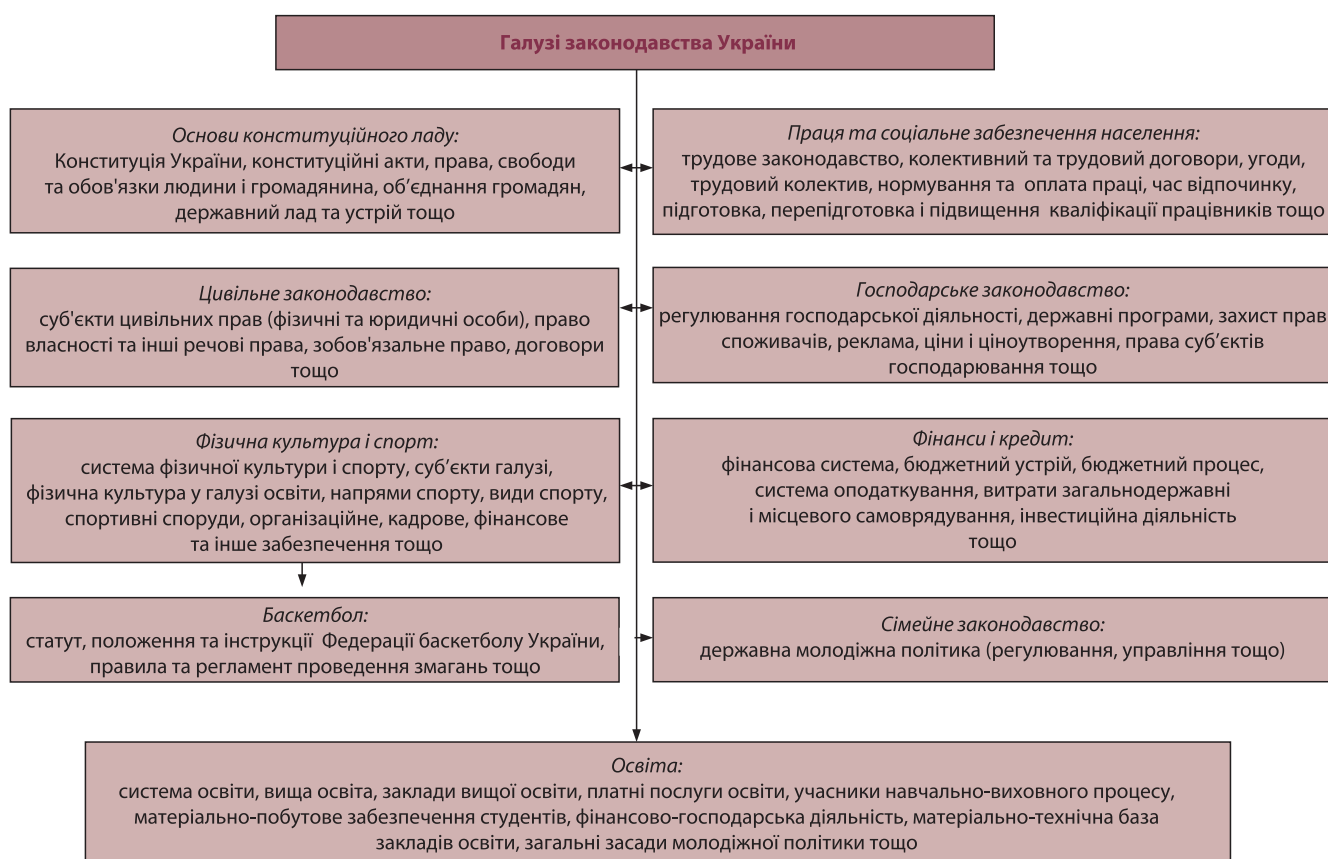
Галузі законодавства України

Основи конституційного ладу:
Конституція України, конституційні акти, права, свободи та обов'язки людини і громадянина, об'єднання громадян, державний лад та устрій тощо

Праця та соціальне забезпечення населення:
трудове законодавство, колективний та трудовий договори, угоди, трудовий колектив, нормування та оплата праці, час відпочинку, підготовка, перепідготовка і підвищення кваліфікації працівників тощо

Цивільне законодавство:
суб'єкти цивільних прав (фізичні та юридичні особи), право власності та інші речові права, зобов'язальне право, договори тощо

Господарське законодавство:
регулювання господарської діяльності, державні програми, захист прав споживачів, реклама, ціни і ціноутворення, права суб'єктів господарювання тощо

Фізична культура і спорт:
система фізичної культури і спорту, суб'єкти галузі, фізична культура у галузі освіти, напрями спорту, види спорту, спортивні споруди, організаційне, кадрове, фінансове та інше забезпечення тощо

Фінанси і кредит:
фінансова система, бюджетний устрій, бюджетний процес, система оподаткування, витрати загальнодержавні і місцевого самоврядування, інвестиційна діяльність тощо

Баскетбол:
статут, положення та інструкції Федерації баскетболу України, правила та регламент проведення змагань тощо

Сімейне законодавство:
державна молодіжна політика (регулювання, управління тощо)

Освіта:
система освіти, вища освіта, заклади вищої освіти, платні послуги освіти, учасники навчально-виховного процесу, матеріально-побутове забезпечення студентів, фінансово-господарська діяльність, матеріально-технічна база закладів освіти, загальні засади молодіжної політики тощо